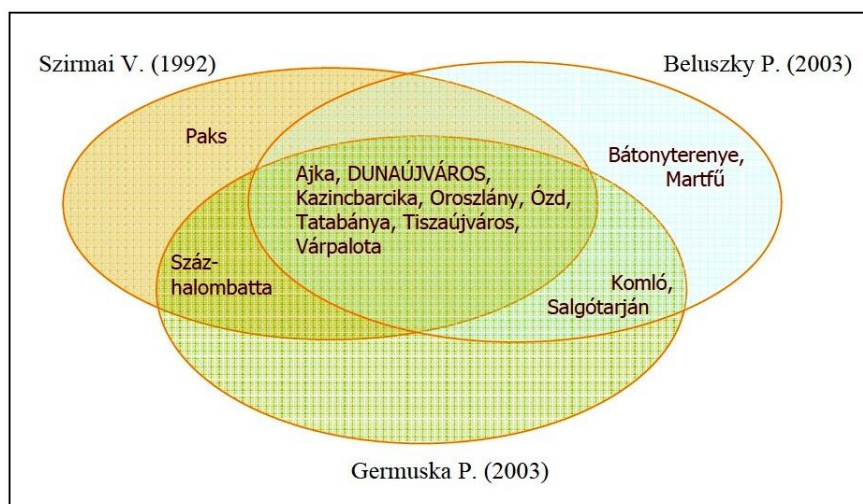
Szirmai V. (1992)

Beluszky P. (2003)

Paks

Bátonyterenye, Martfű

Ajka, DUNAÚJVÁROS, Kazincbarcika, Oroszlány, Ózd, Tatabánya, Tiszaújváros, Várpalota

Száz-halombatta

Komló, Salgótarján

Germuska P. (2003)